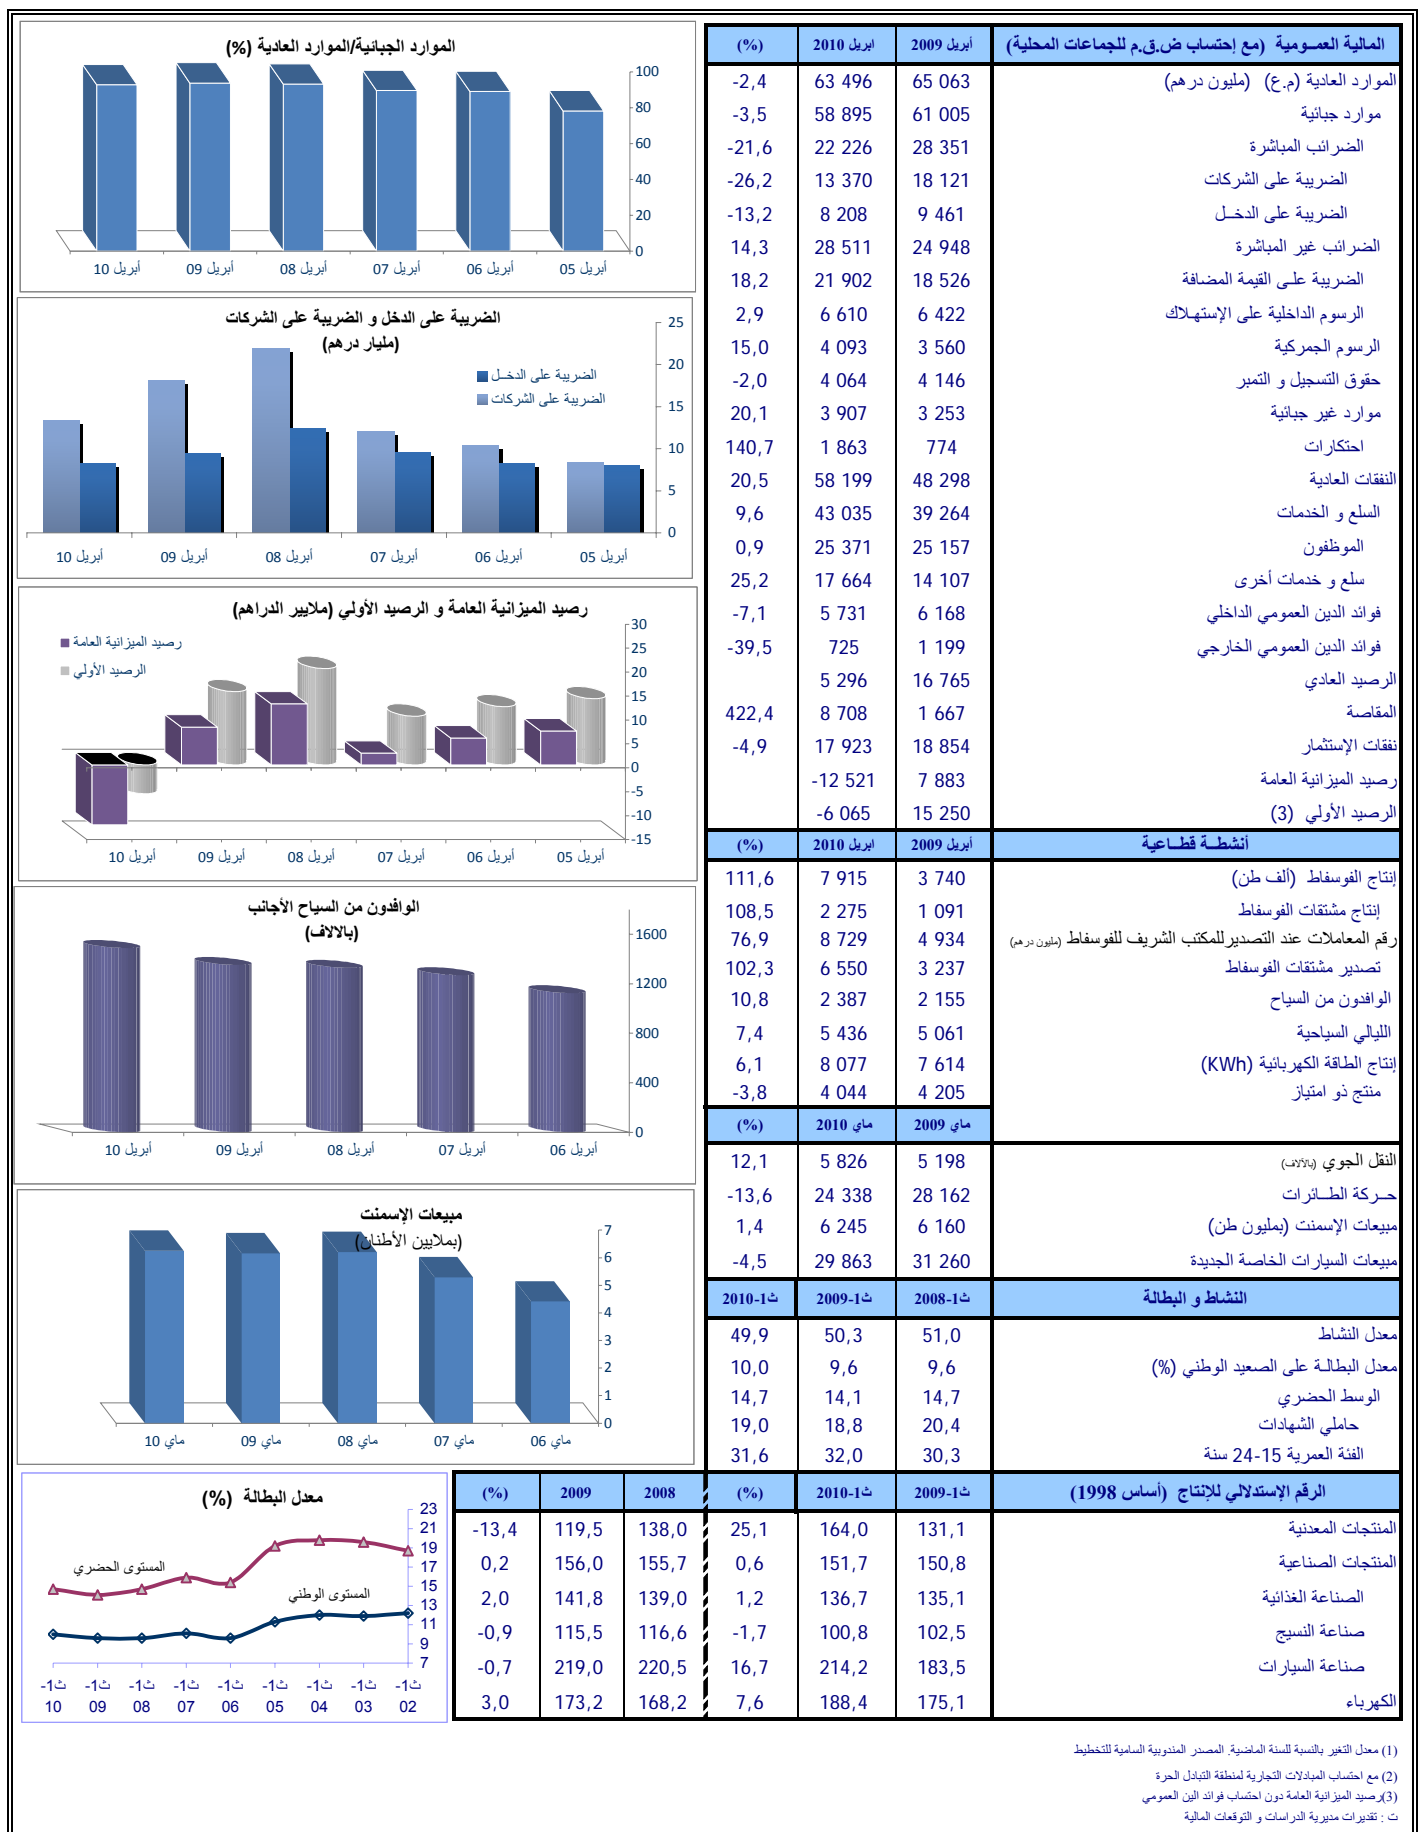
| المالية العمومية (مع إحتساب ض.ق.م للجماعات المحلية) | أبريل 2009 | أبريل 2010 | (%) |
|---|---|---|---|
| الموارد العادية (م.ع) (مليون درهم) | 65 063 | 63 496 | -2,4 |
| موارد جبائية | 61 005 | 58 895 | -3,5 |
| الضرائب المباشرة | 28 351 | 22 226 | -21,6 |
| الضريبة على الشركات | 18 121 | 13 370 | -26,2 |
| الضريبة على الدخل | 9 461 | 8 208 | -13,2 |
| الضرائب غير المباشرة | 24 948 | 28 511 | 14,3 |
| الضريبة على القيمة المضافة | 18 526 | 21 902 | 18,2 |
| الرسوم الداخلية على الإستهلاك | 6 422 | 6 610 | 2,9 |
| الرسوم الجمركية | 3 560 | 4 093 | 15,0 |
| حقوق التسجيل و التمبر | 4 146 | 4 064 | -2,0 |
| موارد غير جبائية | 3 253 | 3 907 | 20,1 |
| احتكارات | 774 | 1 863 | 140,7 |
| النفقات العادية | 48 298 | 58 199 | 20,5 |
| السلع و الخدمات | 39 264 | 43 035 | 9,6 |
| الموظفون | 25 157 | 25 371 | 0,9 |
| سلع و خدمات أخرى | 14 107 | 17 664 | 25,2 |
| فوائد الدين العمومي الداخلي | 6 168 | 5 731 | -7,1 |
| فوائد الدين العمومي الخارجي | 1 199 | 725 | -39,5 |
| الرصيد العادي | 16 765 | 5 296 | |
| المقاصة | 1 667 | 8 708 | 422,4 |
| نفقات الإستثمار | 18 854 | 17 923 | -4,9 |
| رصيد الميزانية العامة | 7 883 | -12 521 | |
| الرصيد الأولي (3) | 15 250 | -6 065 | |

| أنشطة قطاعية | أبريل 2009 | أبريل 2010 | (%) |
|---|---|---|---|
| إنتاج الفوسفاط (ألف طن) | 3 740 | 7 915 | 111,6 |
| إنتاج مشتقات الفوسفاط | 1 091 | 2 275 | 108,5 |
| رقم المعاملات عند التصدير للمكتب الشريف للفوسفاط (مليون درهم) | 4 934 | 8 729 | 76,9 |
| تصدير مشتقات الفوسفاط | 3 237 | 6 550 | 102,3 |
| الوافدون من السياح | 2 155 | 2 387 | 10,8 |
| الليالي السياحية | 5 061 | 5 436 | 7,4 |
| إنتاج الطاقة الكهربائية (KWh) | 7 614 | 8 077 | 6,1 |
| منتج ذو امتياز | 4 205 | 4 044 | -3,8 |

| | ماي 2009 | ماي 2010 | (%) |
|---|---|---|---|
| النقل الجوي (بالآلاف) | 5 198 | 5 826 | 12,1 |
| حركة الطائرات | 28 162 | 24 338 | -13,6 |
| مبيعات الإسمنت (بمليون طن) | 6 160 | 6 245 | 1,4 |
| مبيعات السيارات الخاصة الجديدة | 31 260 | 29 863 | -4,5 |

| النشاط و البطالة | ث1-2008 | ث1-2009 | ث1-2010 |
|---|---|---|---|
| معدل النشاط | 51,0 | 50,3 | 49,9 |
| معدل البطالة على الصعيد الوطني (%) | 9,6 | 9,6 | 10,0 |
| الوسط الحضري | 14,7 | 14,1 | 14,7 |
| حاملي الشهادات | 20,4 | 18,8 | 19,0 |
| الفئة العمرية 15-24 سنة | 30,3 | 32,0 | 31,6 |

| الرقم الإستدلالي للإنتاج (أساس 1998) | ث1-2009 | ث1-2010 | (%) | 2008 | 2009 | (%) |
|---|---|---|---|---|---|---|
| المنتجات المعدنية | 131,1 | 164,0 | 25,1 | 138,0 | 119,5 | -13,4 |
| المنتجات الصناعية | 150,8 | 151,7 | 0,6 | 155,7 | 156,0 | 0,2 |
| الصناعة الغذائية | 135,1 | 136,7 | 1,2 | 139,0 | 141,8 | 2,0 |
| صناعة النسيج | 102,5 | 100,8 | -1,7 | 116,6 | 115,5 | -0,9 |
| صناعة السيارات | 183,5 | 214,2 | 16,7 | 220,5 | 219,0 | -0,7 |
| الكهرباء | 175,1 | 188,4 | 7,6 | 168,2 | 173,2 | 3,0 |

الموارد الجبائية/الموارد العادية (%)
100 80 60 40 20 0
أبريل 10 أبريل 09 أبريل 08 أبريل 07 أبريل 06 أبريل 05

الضريبة على الدخل و الضريبة على الشركات (مليار درهم)
الضريبة على الدخل
الضريبة على الشركات
25 20 15 10 5 0
أبريل 10 أبريل 09 أبريل 08 أبريل 07 أبريل 06 أبريل 05

رصيد الميزانية العامة و الرصيد الأولي (ملايير الدراهم)
رصيد الميزانية العامة
الرصيد الأولي
30 25 20 15 10 5 0 -5 -10 -15
أبريل 10 أبريل 09 أبريل 08 أبريل 07 أبريل 06 أبريل 05

الوافدون من السياح الأجانب (بالالاف)
1600 1200 800 400 0
أبريل 10 أبريل 09 أبريل 08 أبريل 07 أبريل 06

مبيعات الإسمنت (بملايين الأطنان)
7 6 5 4 3 2 1 0
ماي 10 ماي 09 ماي 08 ماي 07 ماي 06

معدل البطالة (%)
المستوى الحضري
المستوى الوطني
23 21 19 17 15 13 11 9 7
ث1- 10 ث1- 09 ث1- 08 ث1- 07 ث1- 06 ث1- 05 ث1- 04 ث1- 03 ث1- 02

(1) معدل التغير بالنسبة للسنة الماضية. المصدر المندوبية السامية للتخطيط
(2) مع احتساب المبادلات التجارية لمنطقة التبادل الحرة
(3) رصيد الميزانية العامة دون احتساب فوائد الين العمومي
ت : تقديرات مديرية الدراسات و التوقعات المالية